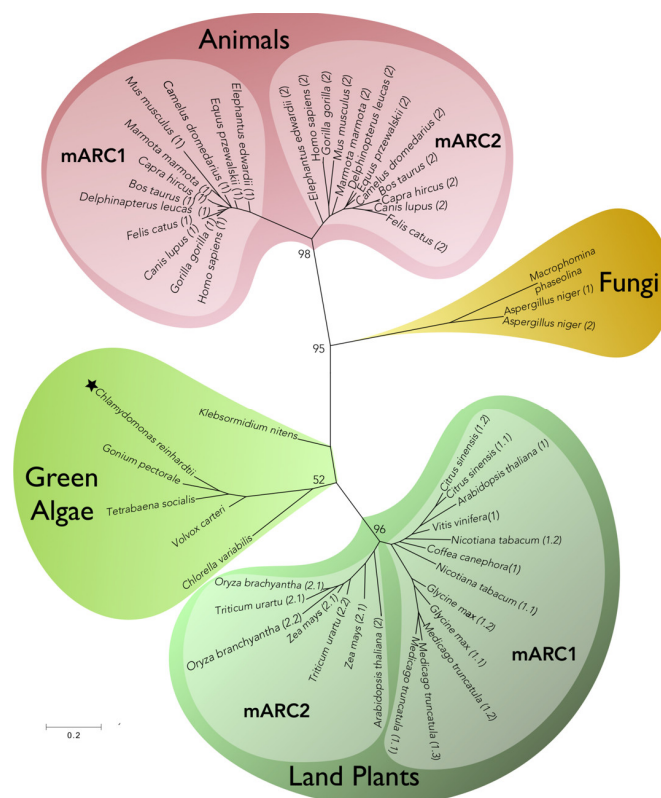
Animals

mARC1

Mus musculus (1)
Camelus dromedarius (1)
Equus przewalskii (1)
Elephantus edwardii (1)
Marmota marmota (1)
Capra hircus (1)
Bos taurus (1)
Delphinapterus leucas (1)
Felis catus (1)
Canis lupus (1)
Gorilla gorilla (1)
Homo sapiens (1)

mARC2

Elephantus edwardii (2)
Homo sapiens (2)
Gorilla gorilla (2)
Mus musculus (2)
Marmota marmota (2)
Equus przewalskii (2)
Delphinapterus leucas (2)
Camelus dromedarius (2)
Bos taurus (2)
Capra hircus (2)
Canis lupus (2)
Felis catus (2)

98

Fungi

Macrophomina phaseolina
Aspergillus niger (1)
Aspergillus niger (2)

95

Green Algae

Chlamydomonas reinhardtii
Klebsormidium nitens
Gonium pectorale
Tetrabaena socialis
Volvox carteri
Chlorella variabilis

52

96

Citrus sinensis (1.2)
Citrus sinensis (1.1)
Arabidopsis thaliana (1)
Vitis vinifera(1)
Nicotiana tabacum (1.2)
Coffea canephora(1)
Nicotiana tabacum (1.1)
Glycine max (1.2)
Glycine max (1.1)
Medicago truncatula (1.2)
Medicago truncatula (1.3)
Medicago truncatula (1.1)

mARC1

Oryza brachyantha (2.1)
Triticum urartu (2.1)
Oryza branchyantha (2.2)
Zea mays (2.2)
Triticum urartu (2.2)
Zea mays (2.1)
Arabidopsis thaliana (2)

mARC2

0.2

Land Plants